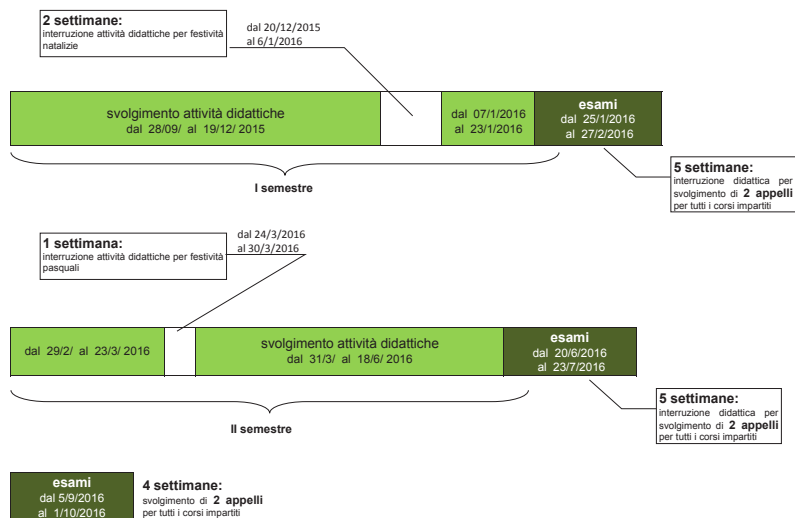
**2 settimane:**
interruzione attività didattiche per festività natalizie

dal 20/12/2015
al 6/1/2016

svolgimento attività didattiche
dal 28/09/ al 19/12/ 2015

dal 07/1/2016
al 23/1/2016

esami
dal 25/1/2016
al 27/2/2016

I semestre

**5 settimane:**
interruzione didattica per svolgimento di **2 appelli** per tutti i corsi impartiti

**1 settimana:**
interruzione attività didattiche per festività pasquali

dal 24/3/2016
al 30/3/2016

dal 29/2/ al 23/3/ 2016

svolgimento attività didattiche
dal 31/3/ al 18/6/ 2016

esami
dal 20/6/2016
al 23/7/2016

Il semestre

**5 settimane:**
interruzione didattica per svolgimento di **2 appelli** per tutti i corsi impartiti

esami
dal 5/9/2016
al 1/10/2016

**4 settimane:**
svolgimento di **2 appelli** per tutti i corsi impartiti